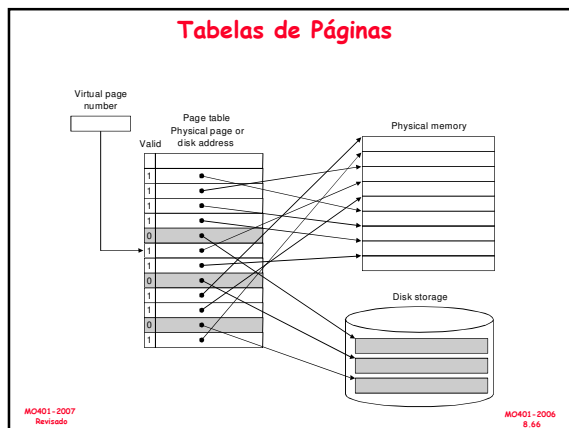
Tabelas de Páginas

Virtual page number

Page table
Physical page or disk address

Valid

| Valid |
|---|
| 1 |
| 1 |
| 1 |
| 1 |
| 0 |
| 1 |
| 1 |
| 0 |
| 1 |
| 1 |
| 0 |
| 1 |

Physical memory

Disk storage

MO401-2007
Revisado

MO401-2006
8.66